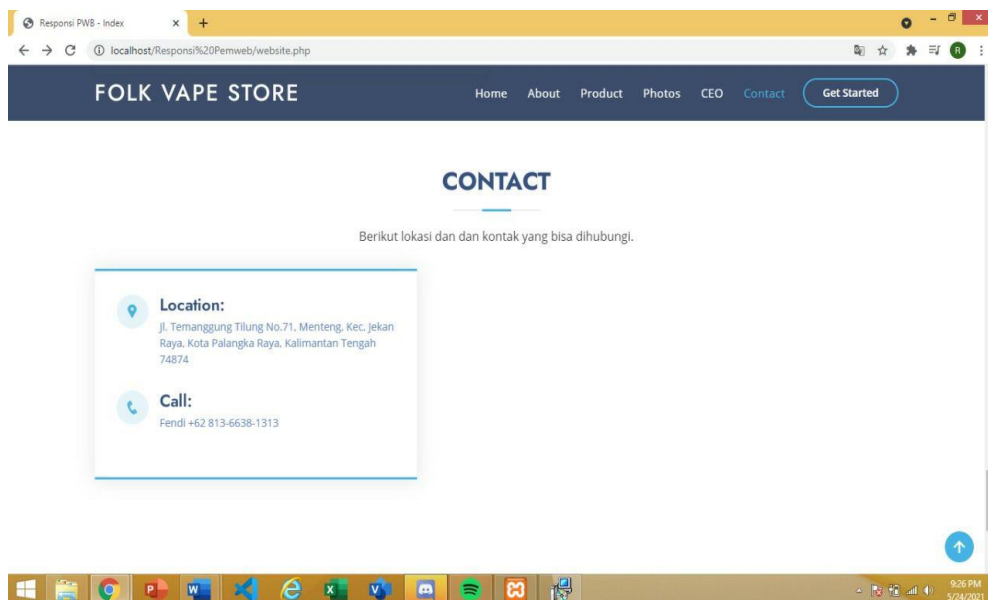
Responsi PWB - Index

localhost/Responsi%20Pemweb/website.php

FOLK VAPE STORE

Home About Product Photos CEO Contact Get Started

CONTACT

Berikut lokasi dan dan kontak yang bisa dihubungi.

Location:

Jl. Temanggung Tilung No.71, Menteng, Kec. Jekan Raya, Kota Palangka Raya, Kalimantan Tengah 74874

Call:

Fendi +62 813-6638-1313

9:26 PM
5/24/2021